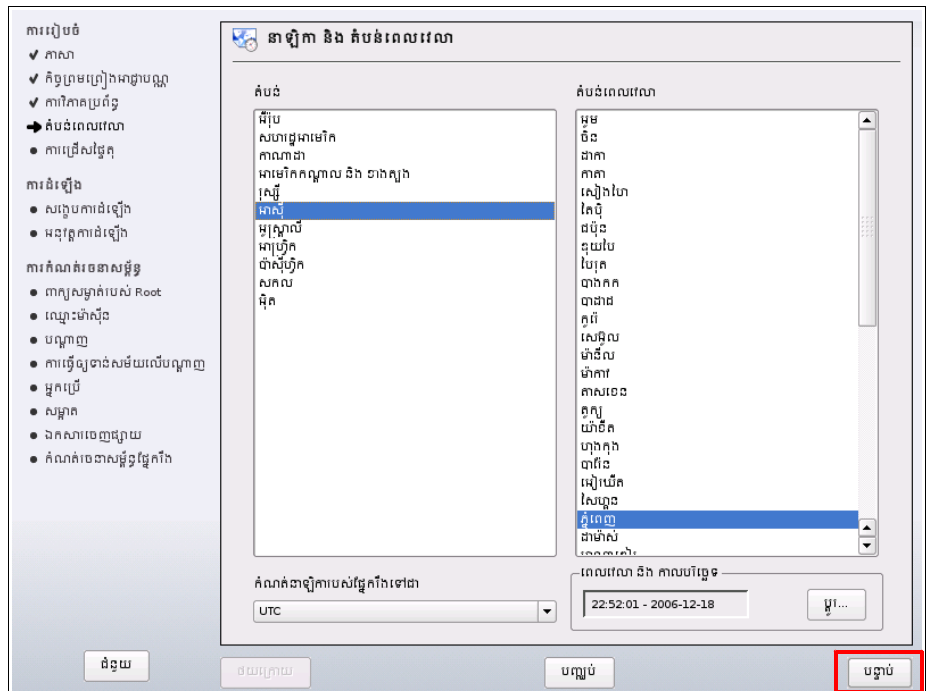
ការរៀបចំ
✔ ភាសា
✔ កិច្ចព្រមព្រៀងអាជ្ញាបណ្ណ
✔ ការវិភាគប្រព័ន្ធ
➜ តំបន់ពេលវេលា
● ការជ្រើសផ្ទៃតុ

ការដំឡើង
● សង្ខេបការដំឡើង
● អនុវត្តការដំឡើង

ការកំណត់រចនាសម្ព័ន្ធ
● ពាក្យសម្ងាត់របស់ Root
● ឈ្មោះម៉ាស៊ីន
● បណ្ដាញ
● ការធ្វើឲ្យទាន់សម័យលើបណ្ដាញ
● អ្នកប្រើ
● សម្អាត
● ឯកសារចេញផ្សាយ
● កំណត់រចនាសម្ព័ន្ធផ្នែករឹង

នាឡិកា និង តំបន់ពេលវេលា

តំបន់
អឺរ៉ុប
សហរដ្ឋអាមេរិក
កាណាដា
អាមេរិកកណ្ដាល និង ខាងត្បូង
ស្រ្តី
អាស៊ី
អូស្ត្រាលី
អាហ្វ្រិក
ប៉ាស៊ីហ្វិក
សកល
ផ្សេង

តំបន់ពេលវេលា
អូម
ចិន
ដាកា
កាតា
សៀងហៃ
តៃប៉ិ
ផប៉ុន
ឌុយបៃ
បៃរុត
បាងកក
បាដាដ
គូវ៉ៃ
សេអ៊ូល
ម៉ានីល
ម៉ាកាវ
កាសខេន
តូក្យូ
យ៉ាខ៊ីត
ហុងកុង
បាលីន
វៀងចន្ទ
សៃហ្គន
ភ្នំពេញ
ដាម៉ាស់

កំណត់នាឡិការបស់ផ្នែករឹងទៅជា
UTC

ពេលវេលា និង កាលបរិច្ឆេទ
22:52:01 - 2006-12-18
ប្ដូរ...

ជំនួយ
ថយក្រោយ
បញ្ឈប់
បន្ទាប់